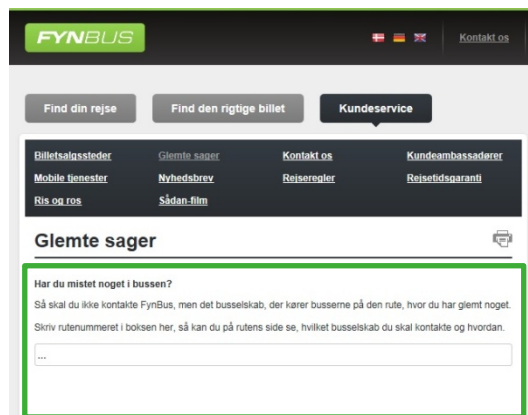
FYNBUS

Kontakt os

Find din rejse

Find den rigtige billet

Kundeservice

Billetsalgssteder

Glemte sager

Kontakt os

Kundeambassadører

Mobile tjenester

Nyhedsbrev

Rejseregler

Rejsetidsgaranti

Ris og ros

Sådan-film

Glemte sager

Har du mistet noget i bussen?

Så skal du ikke kontakte FynBus, men det busselskab, der kører busserne på den rute, hvor du har glemt noget.

Skriv rutenummeret i boksen her, så kan du på rutens side se, hvilket busselskab du skal kontakte og hvordan.

...